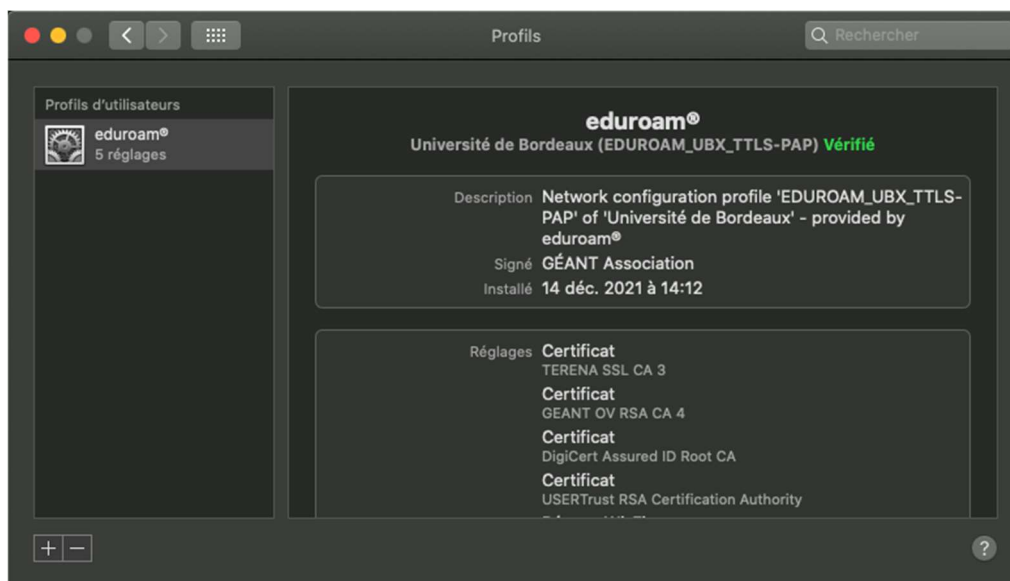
Profils

Rechercher

Profils d'utilisateurs

eduroam®
5 réglages

eduroam®
Université de Bordeaux (EDUROAM_UBX_TTLS-PAP) Vérifié

Description Network configuration profile 'EDUROAM_UBX_TTLS-PAP' of 'Université de Bordeaux' - provided by eduroam®
Signé GÉANT Association
Installé 14 déc. 2021 à 14:12

Réglages Certificat
TERENA SSL CA 3
Certificat
GEANT OV RSA CA 4
Certificat
DigiCert Assured ID Root CA
Certificat
USERTrust RSA Certification Authority
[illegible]

+ −

?